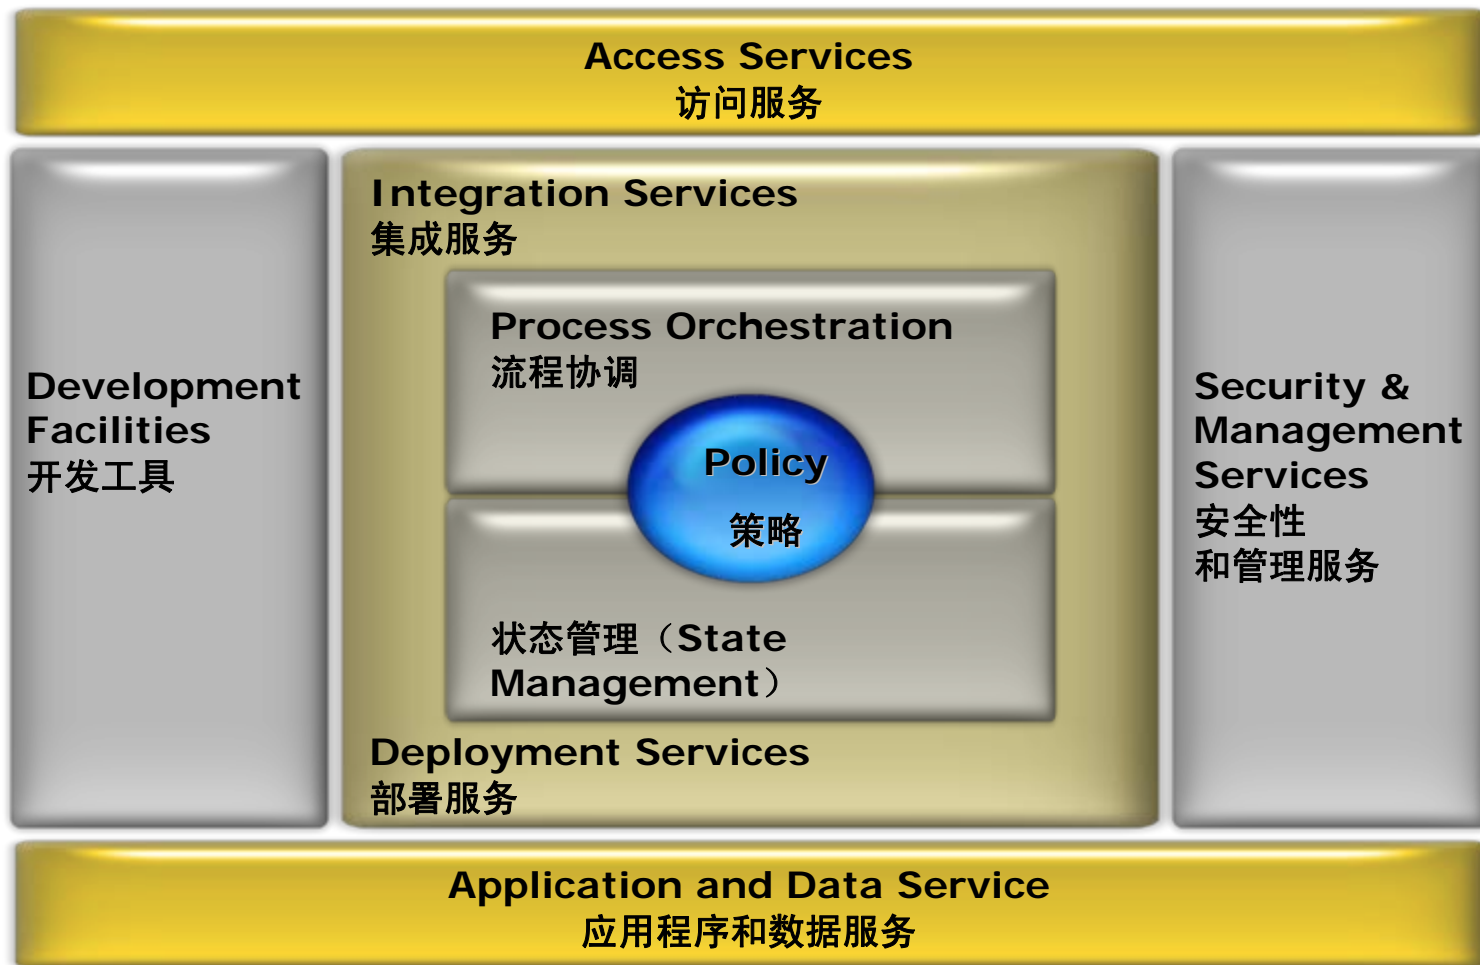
Access Services
访问服务

Development Facilities
开发工具

Integration Services
集成服务

Process Orchestration
流程协调

Policy
策略

状态管理（State Management）

Deployment Services
部署服务

Security & Management Services
安全性
和管理服务

Application and Data Service
应用程序和数据服务